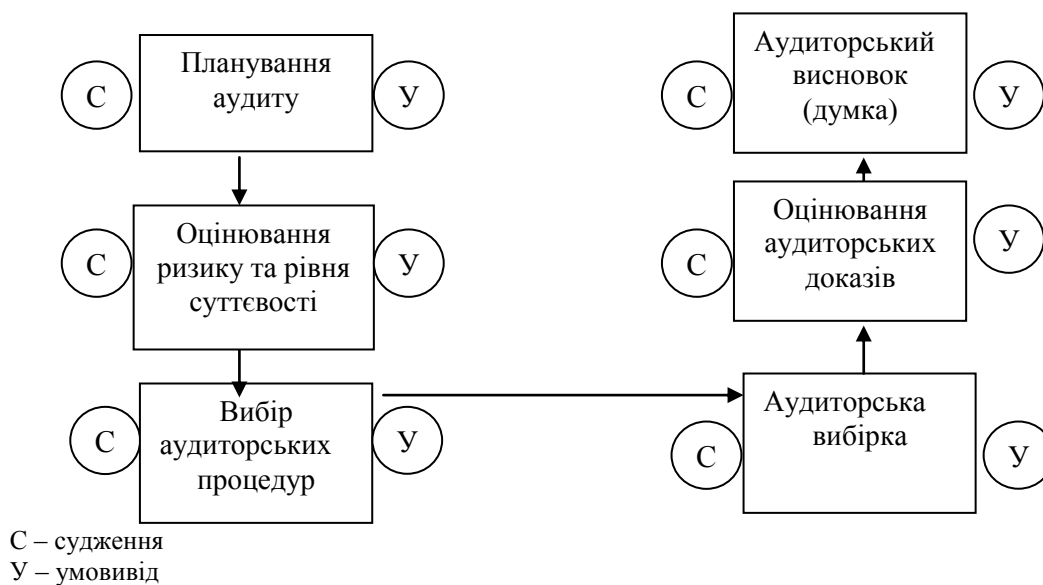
С
Планування аудиту
У

С
Оцінювання ризику та рівня суттєвості
У

С
Вибір аудиторських процедур
У

С
Аудиторська вибірка
У

С
Оцінювання аудиторських доказів
У

С
Аудиторський висновок (думка)
У

С – судження
У – умовивід